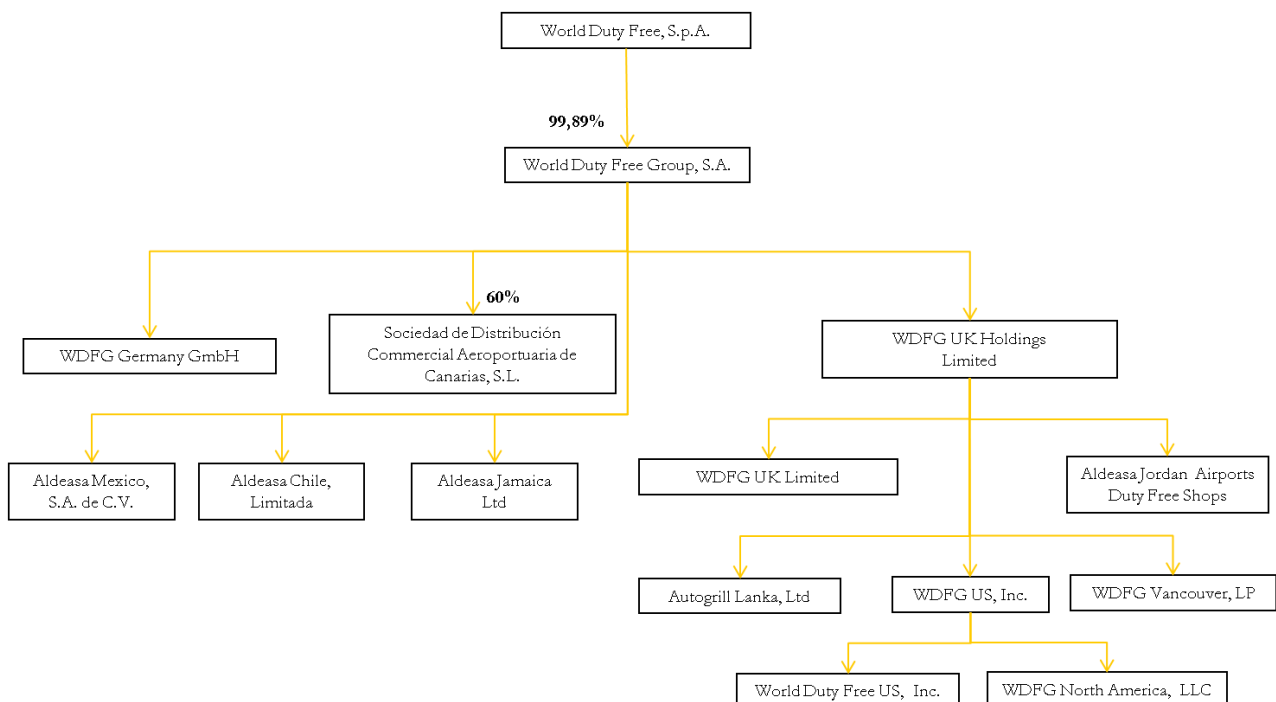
World Duty Free, S.p.A.

99,89%

World Duty Free Group, S.A.

WDFG Germany GmbH

60%

Sociedad de Distribución Commercial Aeroportuaria de Canarias, S.L.

WDFG UK Holdings Limited

Aldeasa Mexico, S.A. de C.V.

Aldeasa Chile, Limitada

Aldeasa Jamaica Ltd

WDFG UK Limited

Aldeasa Jordan Airports Duty Free Shops

Autogrill Lanka, Ltd

WDFG US, Inc.

WDFG Vancouver, LP

World Duty Free US, Inc.

WDFG North America, LLC